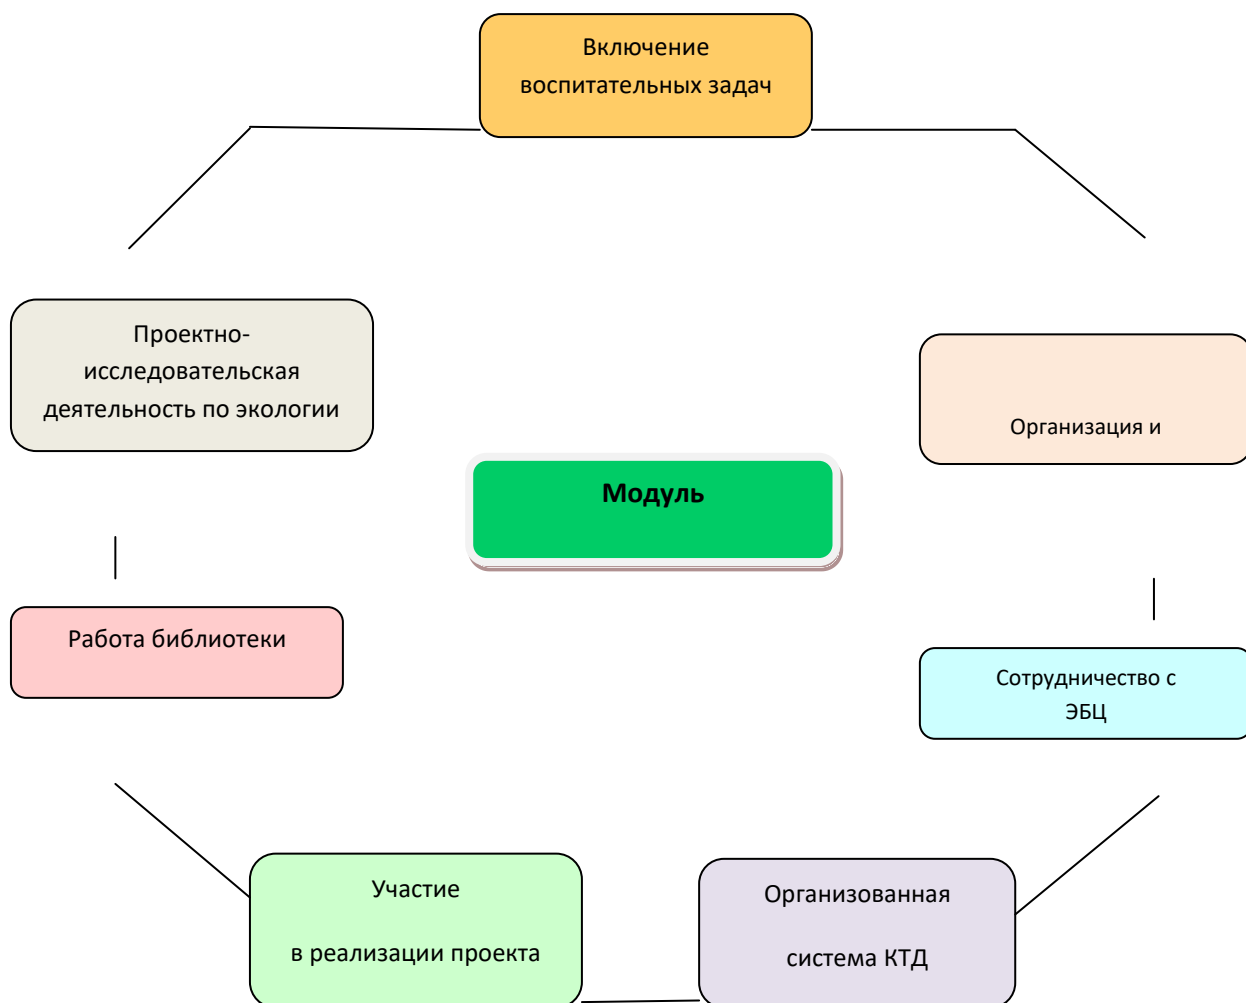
Включение воспитательных задач

Проектно-исследовательская деятельность по экологии

Организация и

Модуль

Работа библиотеки

Сотрудничество с ЭБЦ

Участие

в реализации проекта

Организованная

система КТД